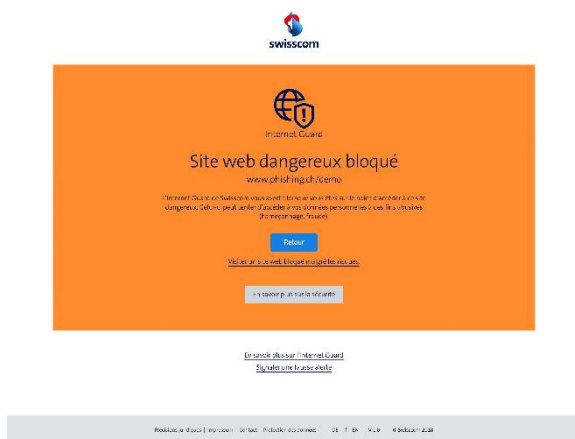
swisscom

Internet Guard

Site web dangereux bloqué

www.phishing.ch/demo

L'Internet Guard de Swisscom vous avertit lorsque vous êtes sur le point d'accéder à un site dangereux. Celui-ci peut servir d'accéder à vos données personnelles à des fins abusives (hameçonnage, fraude).

Retour

Visiter un site web bloqué malgré les risques

En savoir plus sur la sécurité

En savoir plus sur l'Internet Guard
Signaler une fausse alerte

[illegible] | mySwisscom Contact Protection des données DE IT EN V1.0 © Swisscom 2018